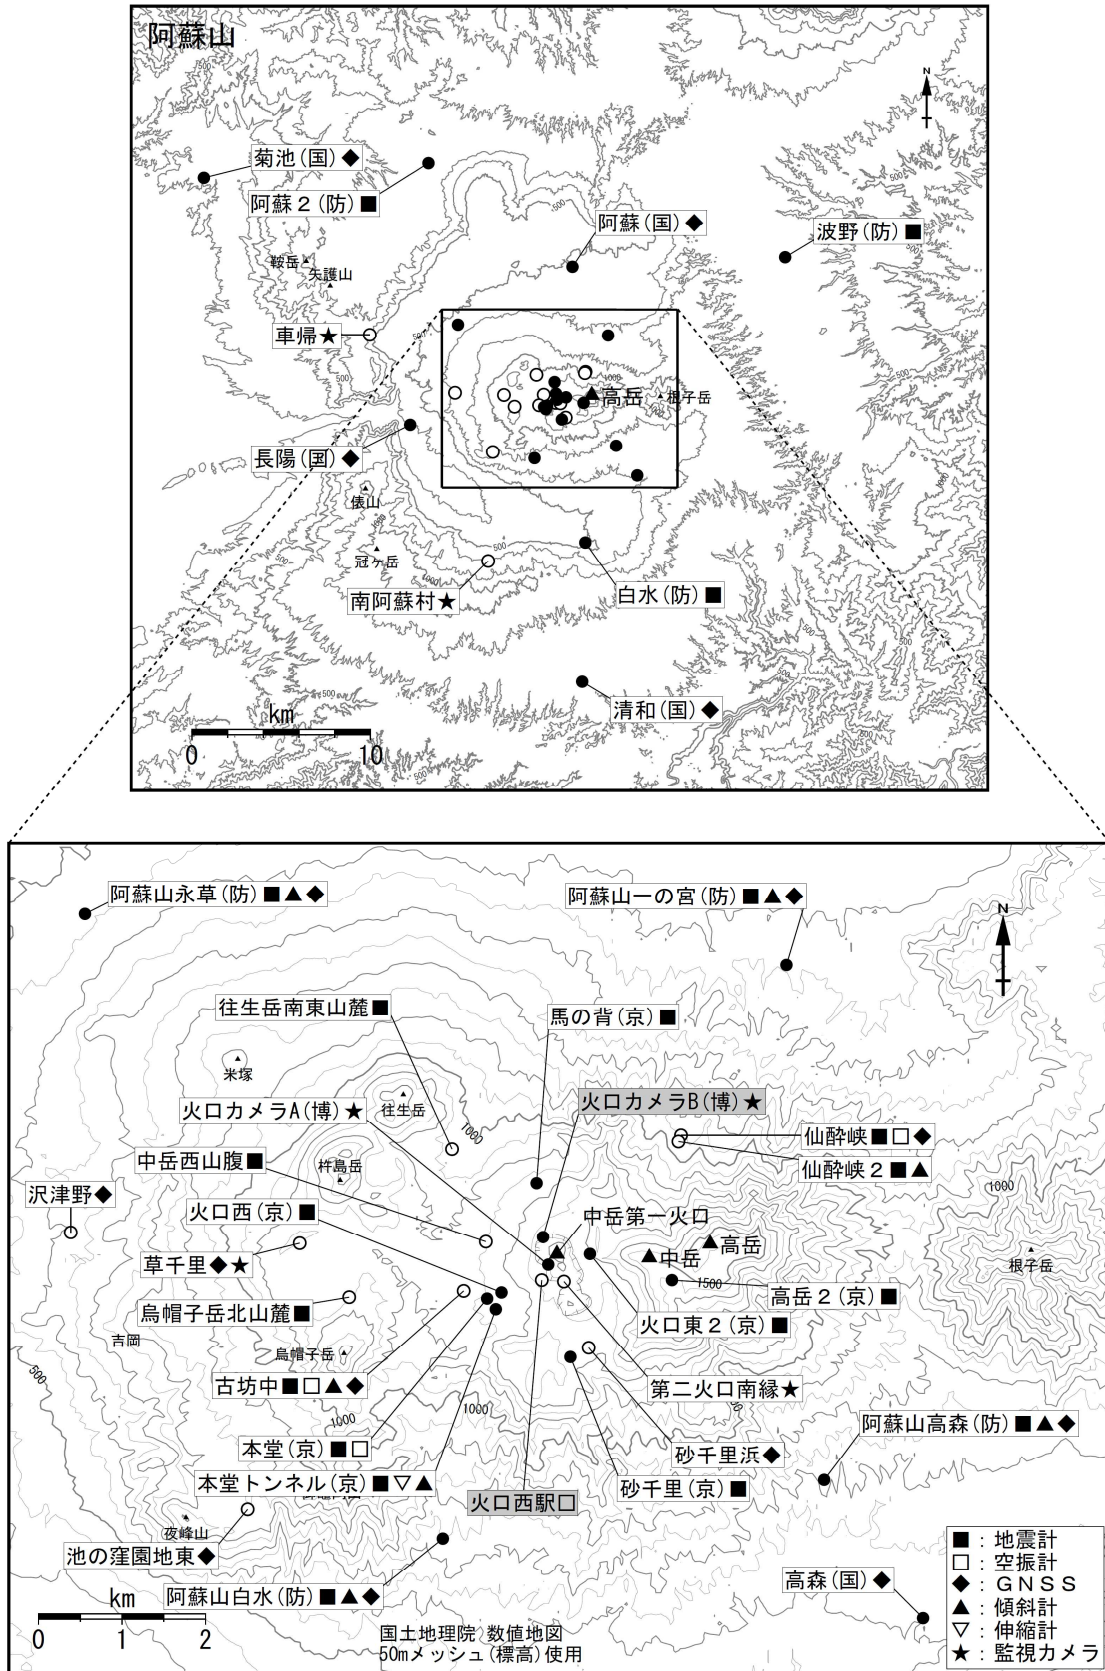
阿蘇山

N

菊池(国)◆
阿蘇2(防)■
阿蘇(国)◆
波野(防)■
鞍岳
矢護山
車帰★
高岳
根子岳
長陽(国)◆
俵山
冠ヶ岳
南阿蘇村★
白水(防)■
清和(国)◆
500
1000
km
0
10

阿蘇山永草(防)■▲◆
阿蘇山一の宮(防)■▲◆
N
往生岳南東山麓■
馬の背(京)■
米塚
火口カメラA(博)★
往生岳
火口カメラB(博)★
1000
仙酔峡■□◆
中岳西山腹■
杵島岳
仙酔峡2■▲
沢津野◆
1000
火口西(京)■
中岳第一火口
▲高岳
▲中岳
根子岳
草千里◆★
1500
高岳2(京)■
烏帽子岳北山麓■
火口東2(京)■
吉岡
烏帽子岳
500
古坊中■□▲◆
第二火口南縁★
1000
1000
阿蘇山高森(防)■▲◆
本堂(京)■□
砂千里浜◆
本堂トンネル(京)■▽▲
砂千里(京)■
火口西駅□
夜峰山
池の窪園地東◆
阿蘇山白水(防)■▲◆
高森(国)◆
■:地震計
□:空振計
◆:GNSS
▲:傾斜計
▽:伸縮計
★:監視カメラ
km
0
1
2
国土地理院 数値地図
50mメッシュ(標高)使用